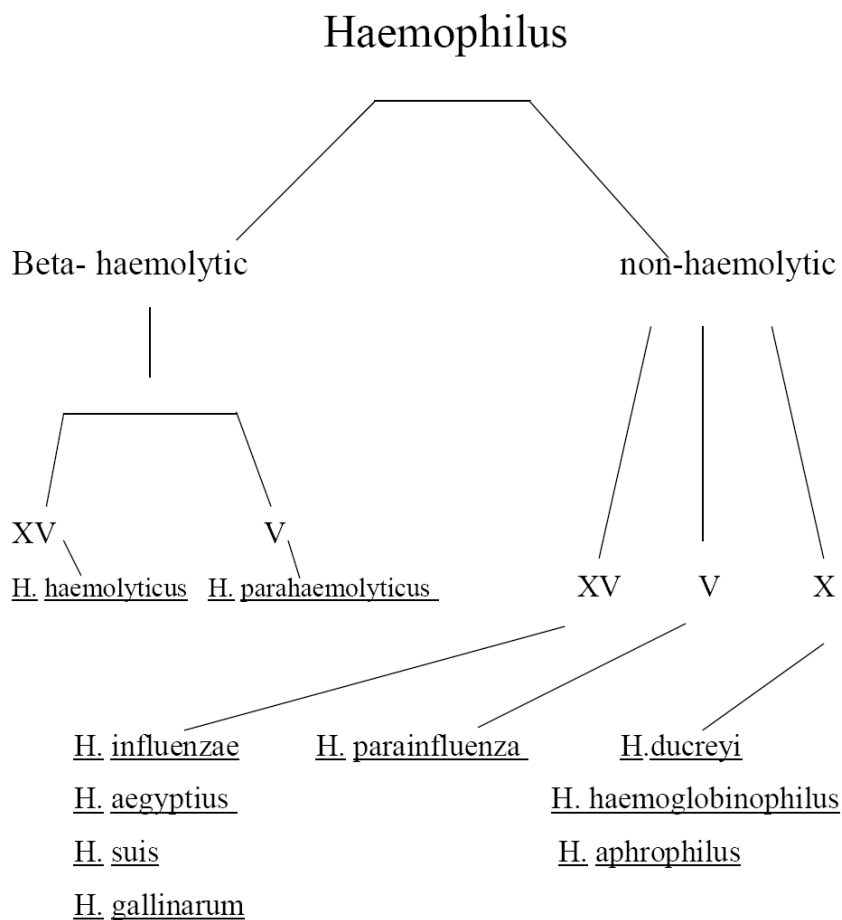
Haemophilus

Beta- haemolytic

non-haemolytic

XV

V

H. haemolyticus

H. parahaemolyticus

XV

V

X

H. influenzae

H. aegyptius

H. suis

H. gallinarum

H. parainfluenza

H.ducreyi

H. haemoglobinophilus

H. aphrophilus